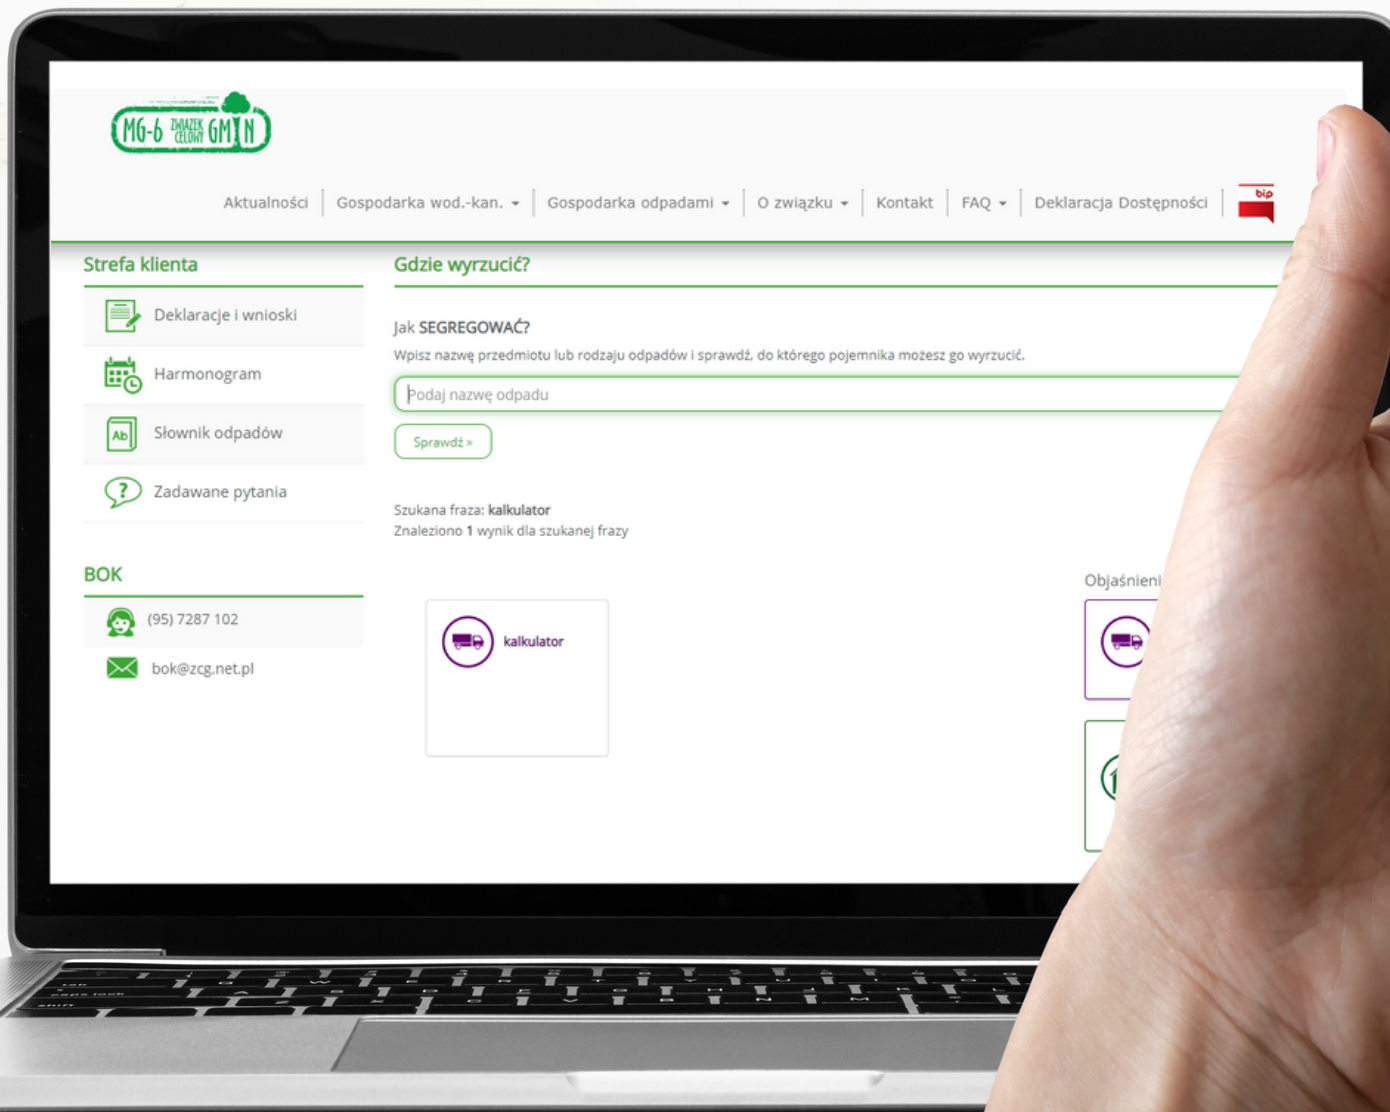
MG-6 ZWIĄZEK CELOWY GMIN

Aktualności | Gospodarka wod.-kan. | Gospodarka odpadami | O związku | Kontakt | FAQ | Deklaracja Dostępności | bip

Strefa klienta

Deklaracje i wnioski

Harmonogram

Słownik odpadów

Zadawane pytania

BOK

(95) 7287 102

bok@zcg.net.pl

Gdzie wyrzucić?

Jak SEGREGOWAĆ?

Wpisz nazwę przedmiotu lub rodzaju odpadów i sprawdź, do którego pojemnika możesz go wyrzucić.

Podaj nazwę odpadu

Sprawdź »

Szukana fraza: kalkulator
Znaleziono 1 wynik dla szukanej frazy

kalkulator

Objaśnieni